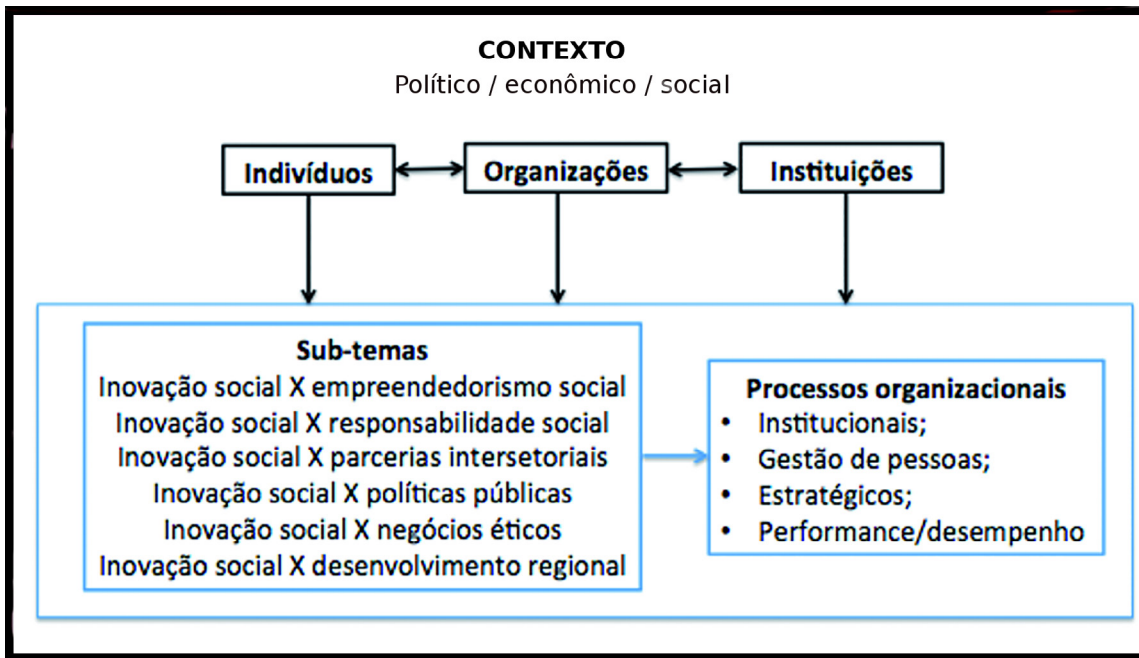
CONTEXTO
Político / econômico / social

Indivíduos

Organizações

Instituições

Sub-temas
Inovação social X empreendedorismo social
Inovação social X responsabilidade social
Inovação social X parcerias intersetoriais
Inovação social X políticas públicas
Inovação social X negócios éticos
Inovação social X desenvolvimento regional

Processos organizacionais
• Institucionais;
• Gestão de pessoas;
• Estratégicos;
• Performance/desempenho